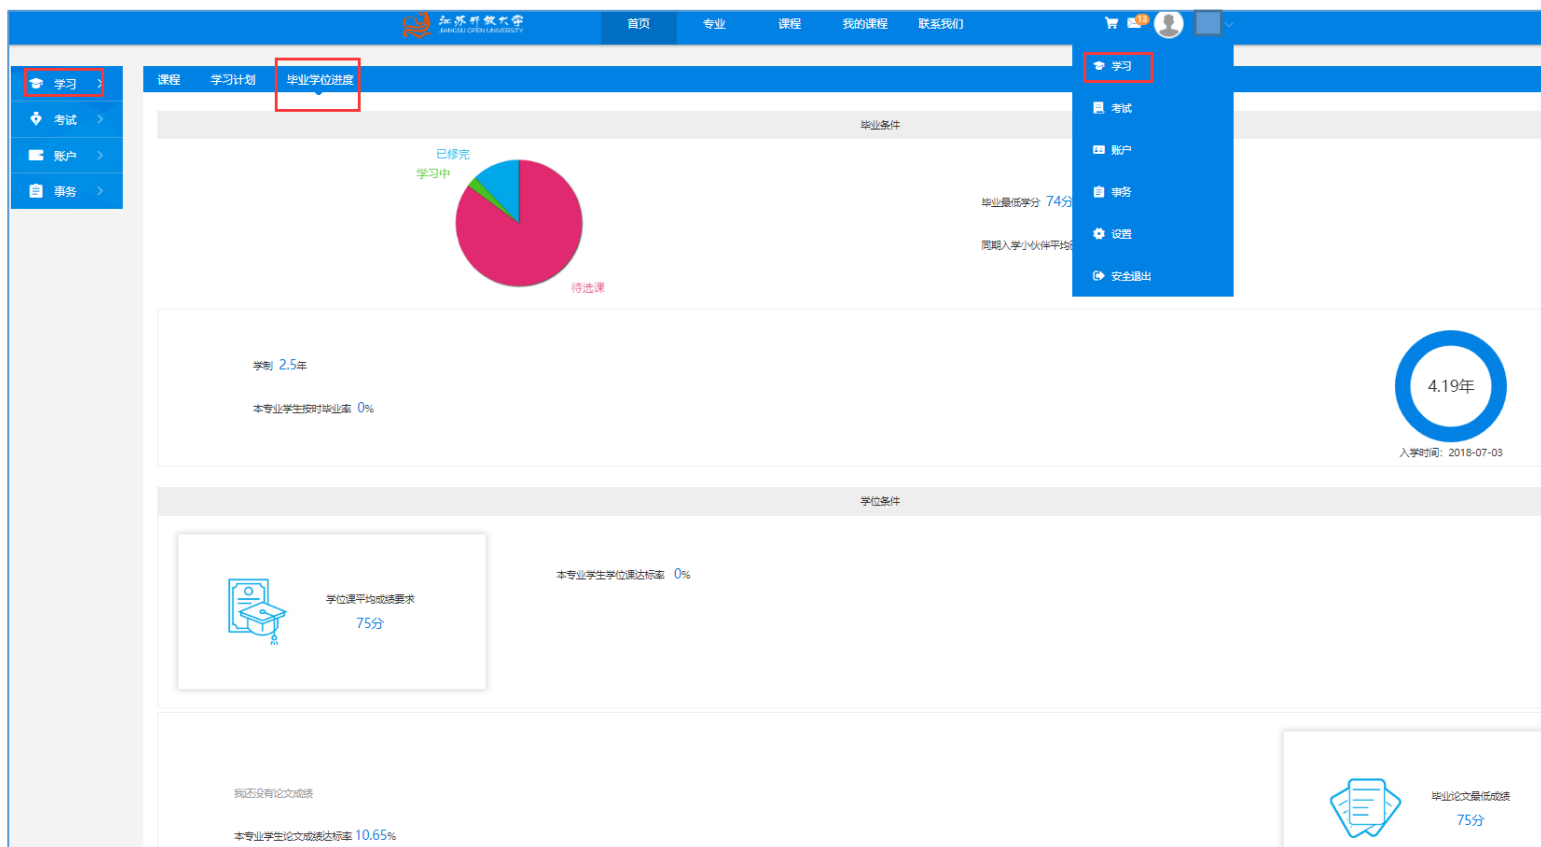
江苏开放大学
JIANGSU OPEN UNIVERSITY

首页 专业 课程 我的课程 联系我们

13

学习
考试
账户
事务
设置
安全退出

学习
考试
账户
事务

课程 学习计划 毕业学位进度

毕业条件

已修完
学习中
待选课

毕业最低学分 74分

同期入学小伙伴平均

学制 2.5年

本专业学生按时毕业率 0%

4.19年

入学时间：2018-07-03

学位条件

学位课平均成绩要求
75分

本专业学生学位课达标率 0%

我还没有论文成绩

本专业学生论文成绩达标率 10.65%

毕业论文最低成绩
75分